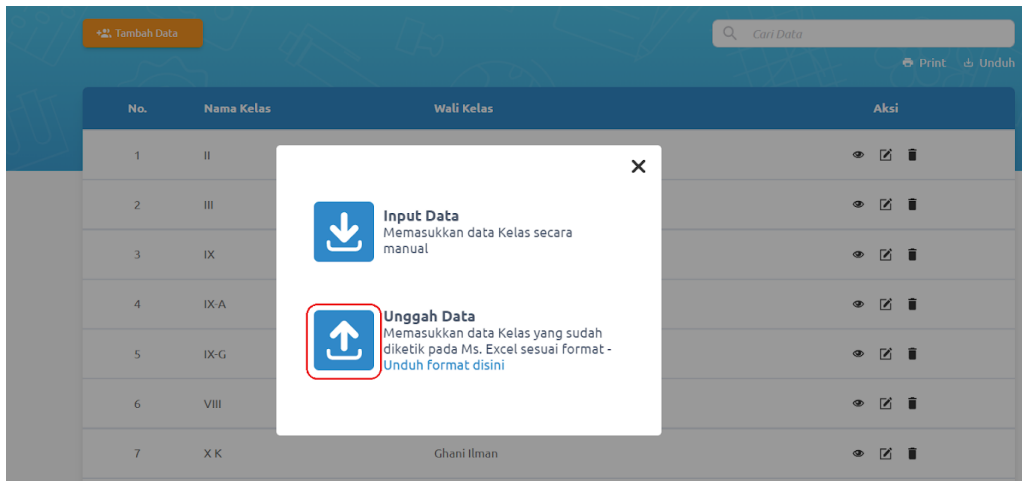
Tambah Data

Cari Data

Print Unduh

| No. | Nama Kelas | Wali Kelas | Aksi |
|---|---|---|---|
| 1 | II | | |
| 2 | III | | |
| 3 | IX | | |
| 4 | IX-A | | |
| 5 | IX-G | | |
| 6 | VIII | | |
| 7 | X K | Ghani Ilman | |

×

Input Data
Memasukkan data Kelas secara manual

Unggah Data
Memasukkan data Kelas yang sudah diketik pada Ms. Excel sesuai format - Unduh format disini